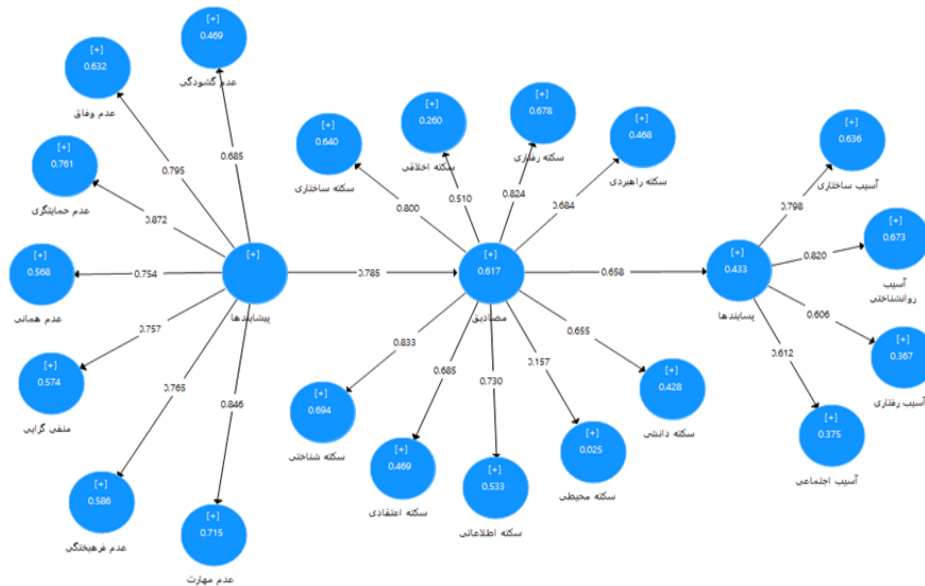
[+]
0.469
عدم گشودگی

[+]
0.632
عدم وفاق

[+]
0.761
عدم حمایتگری

[+]
0.568
عدم همانی

[+]
0.574
منفی گرایی

[+]
0.586
عدم فرهیختگی

[+]
0.715
عدم مهارت

0.685
0.795
0.872
0.754
0.757
0.765
0.846

[+]
پیشایندها

0.785

[+]
0.640
سکته ساختاری

[+]
0.260
سکته اخلاقی

[+]
0.678
سکته رفتاری

[+]
0.468
سکته راهبردی

0.800
0.510
0.824
0.684

[+]
0.617
مصادیق

0.833
0.685
0.730
0.157
0.655

[+]
0.694
سکته شناختی

[+]
0.469
سکته اعتقادی

[+]
0.533
سکته اطلاعاتی

[+]
0.025
سکته محیطی

[+]
0.428
سکته دانشی

0.658

[+]
0.433
پسایندها

0.798
0.820
0.606
0.612

[+]
0.636
آسیب ساختاری

[+]
0.673
آسیب روانشناختی

[+]
0.367
آسیب رفتاری

[+]
0.375
آسیب اجتماعی